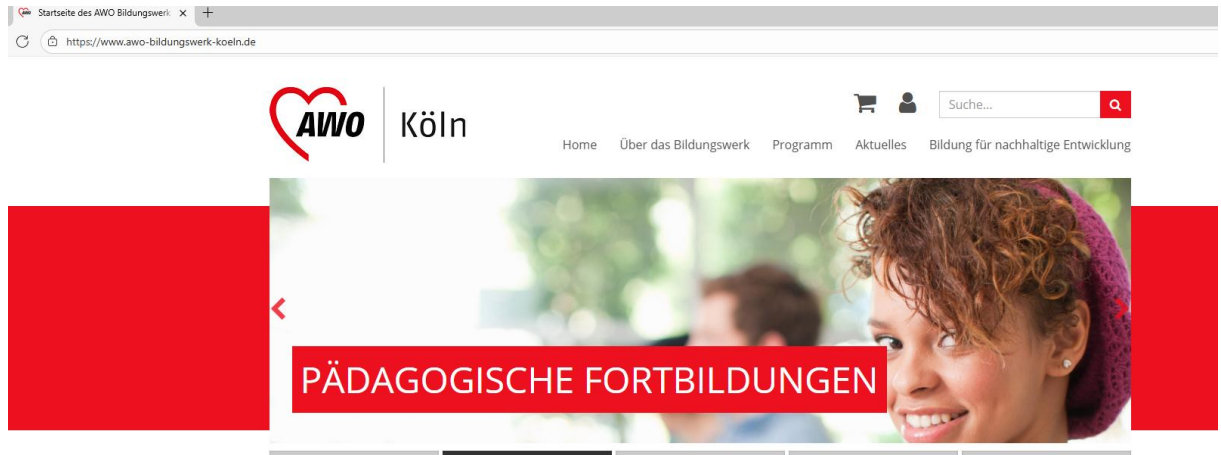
Startseite des AWO Bildungswerk ×

https://www.awo-bildungswerk-koeln.de

AWO Köln

Suche...

Home Über das Bildungswerk Programm Aktuelles Bildung für nachhaltige Entwicklung

PÄDAGOGISCHE FORTBILDUNGEN